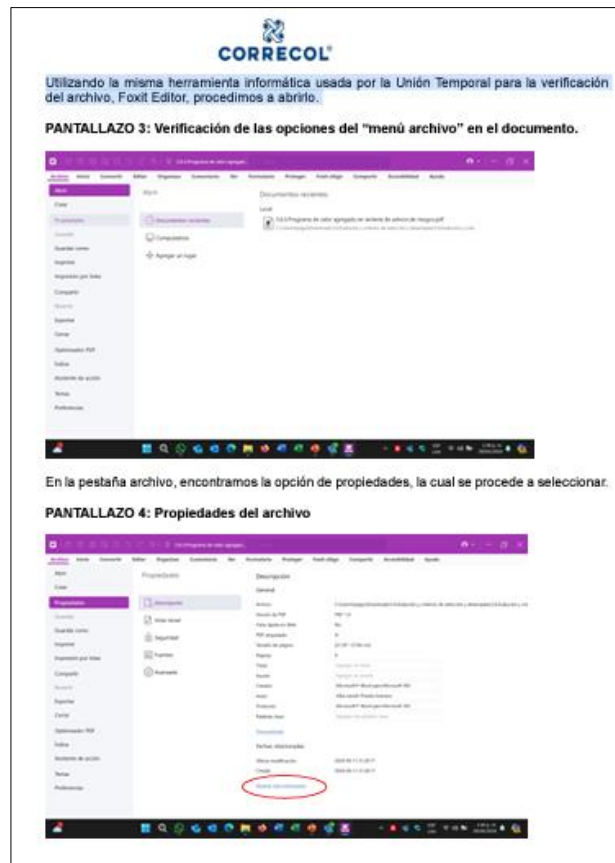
CORRECOL

Utilizando la misma herramienta informática usada por la Unión Temporal para la verificación del archivo, Foxit Editor, procedimos a abrirlo.

PANTALLAZO 3: Verificación de las opciones del "menú archivo" en el documento.

Archivo Inicio Comentar Editar Organizar Formulario Proteger Foxit eSign Compartir Accesibilidad Ayuda

Abrir
Crear
Propiedades
Guardar como
Exportar
Imprimir
Compartir
Exportar
Cerrar
Optimizador PDF
Índice
Preferencias

Abrir
Documentos recientes
Computadora
Agregar un lugar

Documentos recientes

En la pestaña archivo, encontramos la opción de propiedades, la cual se procede a seleccionar.

PANTALLAZO 4: Propiedades del archivo

Archivo Inicio Comentar Editar Organizar Formulario Proteger Foxit eSign Compartir Accesibilidad Ayuda

Abrir
Crear
Propiedades
Guardar como
Exportar
Imprimir
Compartir
Exportar
Cerrar
Optimizador PDF
Índice
Preferencias

Propiedades
Descripción
Seguridad
Fuentes

Descripción
General

Fechas relacionadas
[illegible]